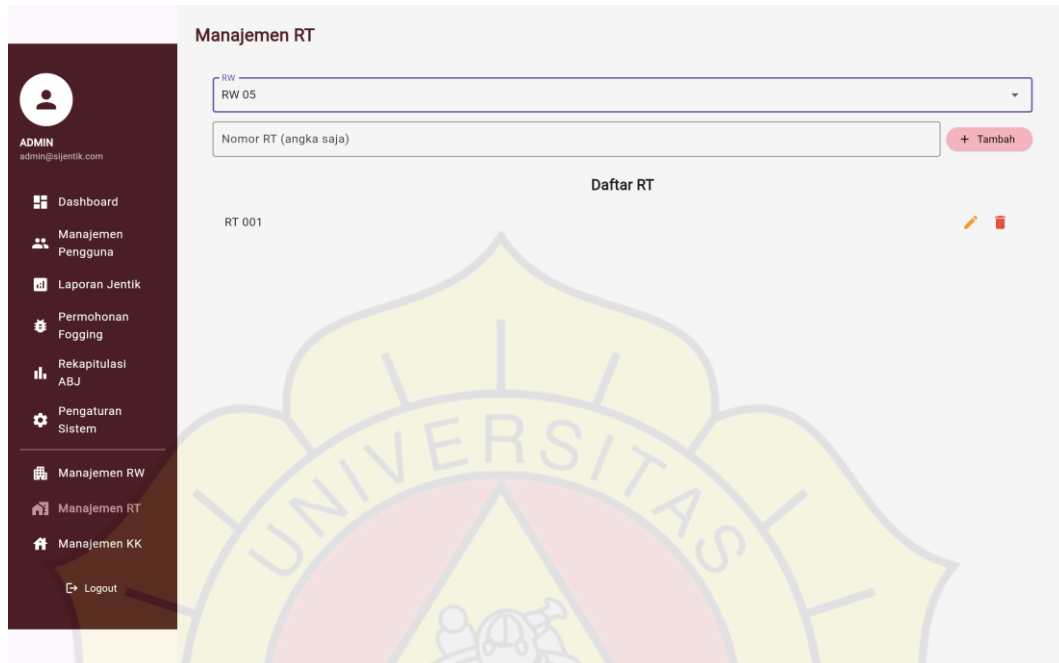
ADMIN
admin@sijentik.com

Dashboard
Manajemen Pengguna
Laporan Jentik
Permohonan Fogging
Rekapitulasi ABJ
Pengaturan Sistem
Manajemen RW
Manajemen RT
Manajemen KK
Logout

Manajemen RT

RW
RW 05

Nomor RT (angka saja)
+ Tambah

Daftar RT

RT 001

UNIVERSITAS